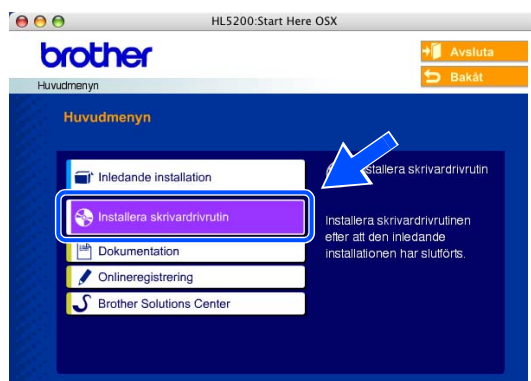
HL5200:Start Here OSX

brother

Avsluta

Bakåt

Huvudmenyn

Huvudmenyn

Inledande installation

Installera skrivardrivrutin

Dokumentation

Onlineregistrering

Brother Solutions Center

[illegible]stallera skrivardrivrutin

Installera skrivardrivrutinen efter att den inledande installationen har slutförts.